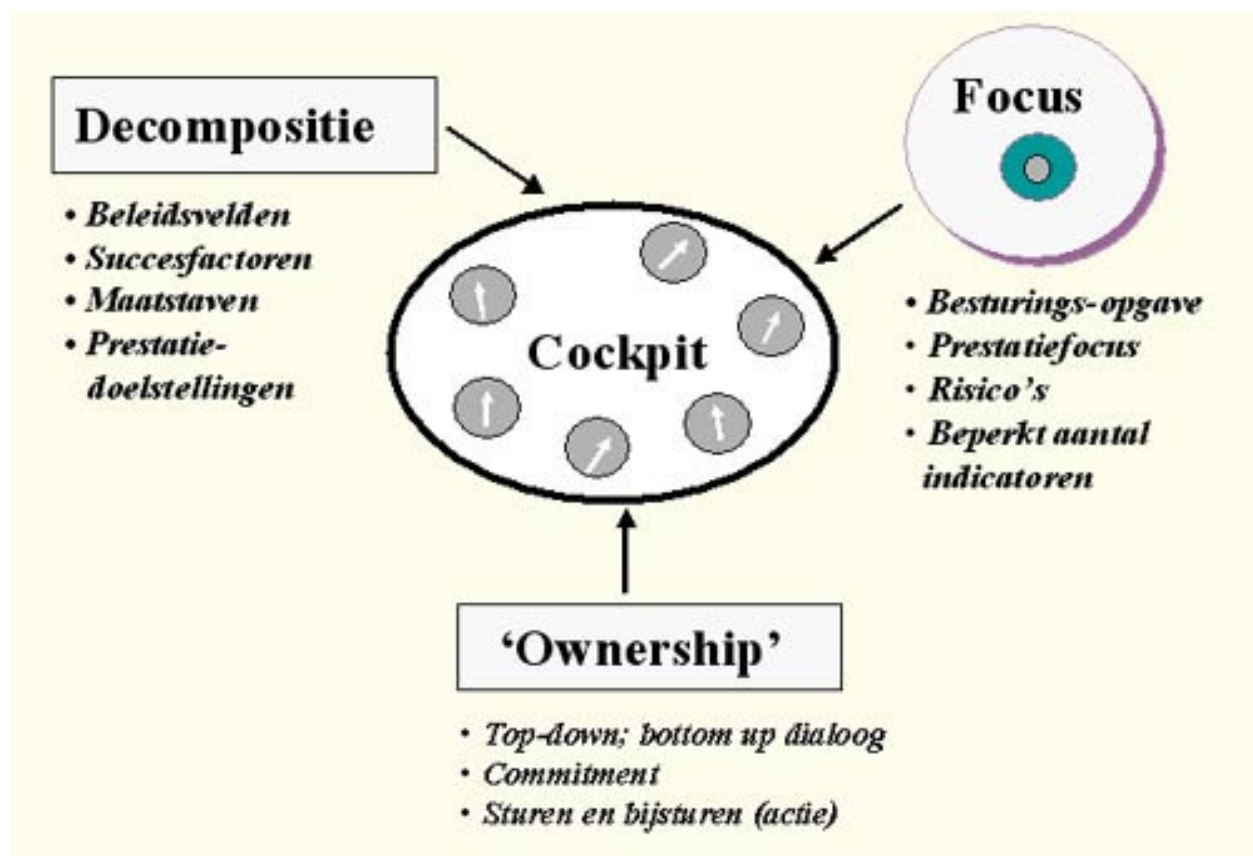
Decompositie

• Beleidsvelden
• Succesfactoren
• Maatstaven
• Prestatiedoelstellingen

Focus

Cockpit

• Besturings-opgave
• Prestatiefocus
• Risico's
• Beperkt aantal indicatoren

'Ownership'

• Top-down; bottom up dialoog
• Commitment
• Sturen en bijsturen (actie)